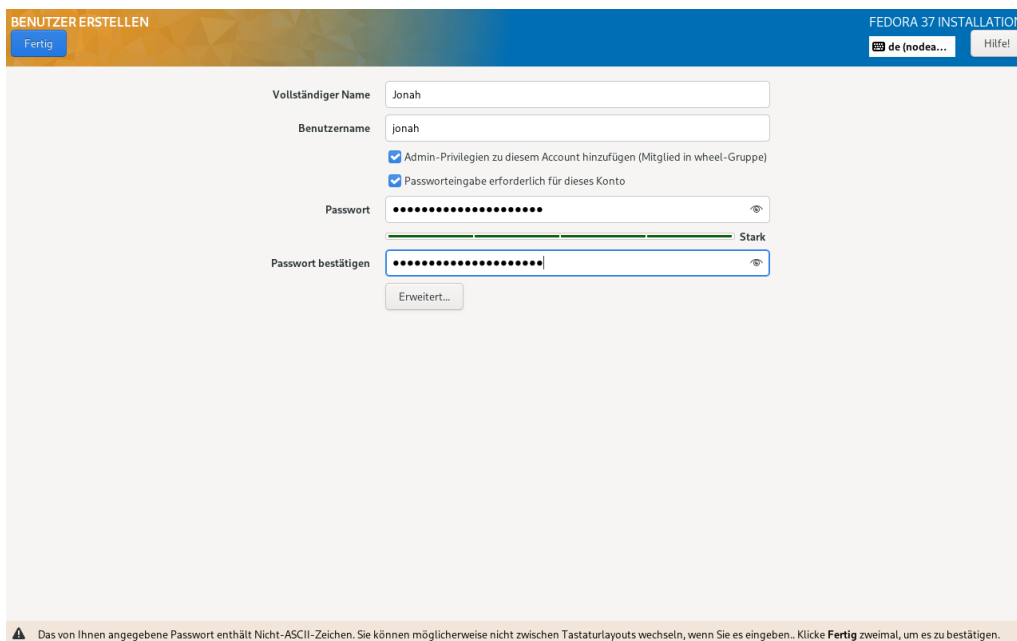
BENUTZER ERSTELLEN

Fertig

FEDORA 37 INSTALLATION

de (nodea...

Hilfe!

Vollständiger Name Jonah

Benutzername jonah

Admin-Privilegien zu diesem Account hinzufügen (Mitglied in wheel-Gruppe)

Passworteingabe erforderlich für dieses Konto

Passwort ••••••••••••••••••••

Stark

Passwort bestätigen ••••••••••••••••••••

Erweitert...

Das von Ihnen angegebene Passwort enthält Nicht-ASCII-Zeichen. Sie können möglicherweise nicht zwischen Tastaturlayouts wechseln, wenn Sie es eingeben.. Klicke **Fertig** zweimal, um es zu bestätigen.